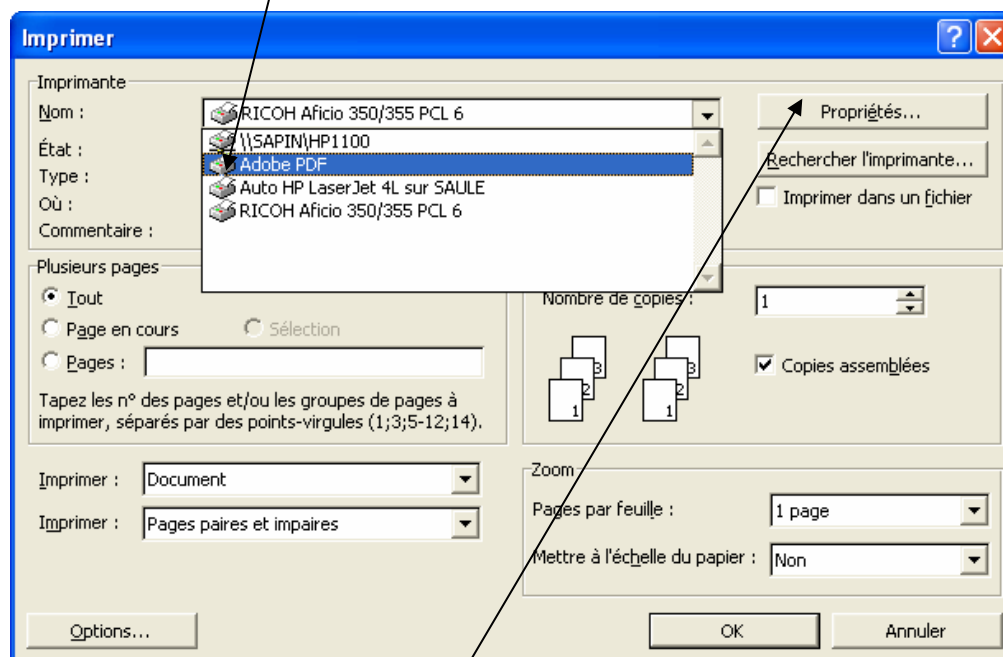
Imprimer

Imprimante
Nom : RICOH Aficio 350/355 PCL 6
\\SAPIN\HP1100
Adobe PDF
Auto HP LaserJet 4L sur SAULE
RICOH Aficio 350/355 PCL 6
État :
Type :
Où :
Commentaire :

Propriétés...
Rechercher l'imprimante...
Imprimer dans un fichier

Plusieurs pages
Tout
Page en cours
Sélection
Pages :
Tapez les n° des pages et/ou les groupes de pages à imprimer, séparés par des points-virgules (1;3;5-12;14).

Nombre de copies : 1
Copies assemblées

Imprimer : Document
Imprimer : Pages paires et impaires

Zoom
Pages par feuille : 1 page
Mettre à l'échelle du papier : Non

Options...
OK
Annuler